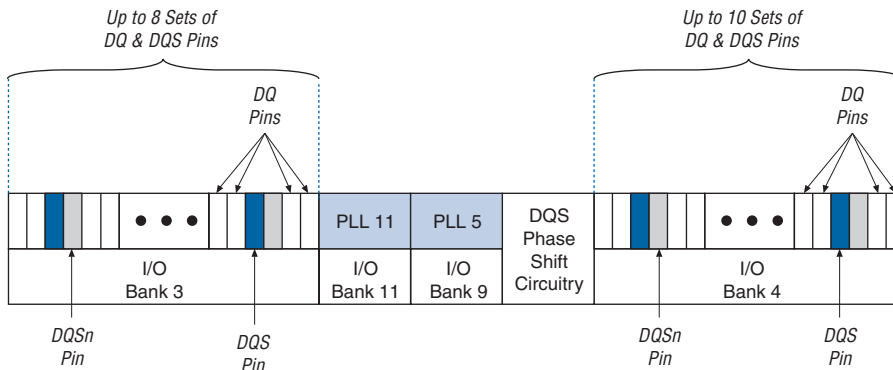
Up to 8 Sets of DQ & DQS Pins

Up to 10 Sets of DQ & DQS Pins

DQ Pins

DQ Pins

PLL 11

PLL 5

DQS Phase Shift Circuitry

I/O Bank 3

I/O Bank 11

I/O Bank 9

I/O Bank 4

DQSn Pin

DQS Pin

DQSn Pin

DQS Pin